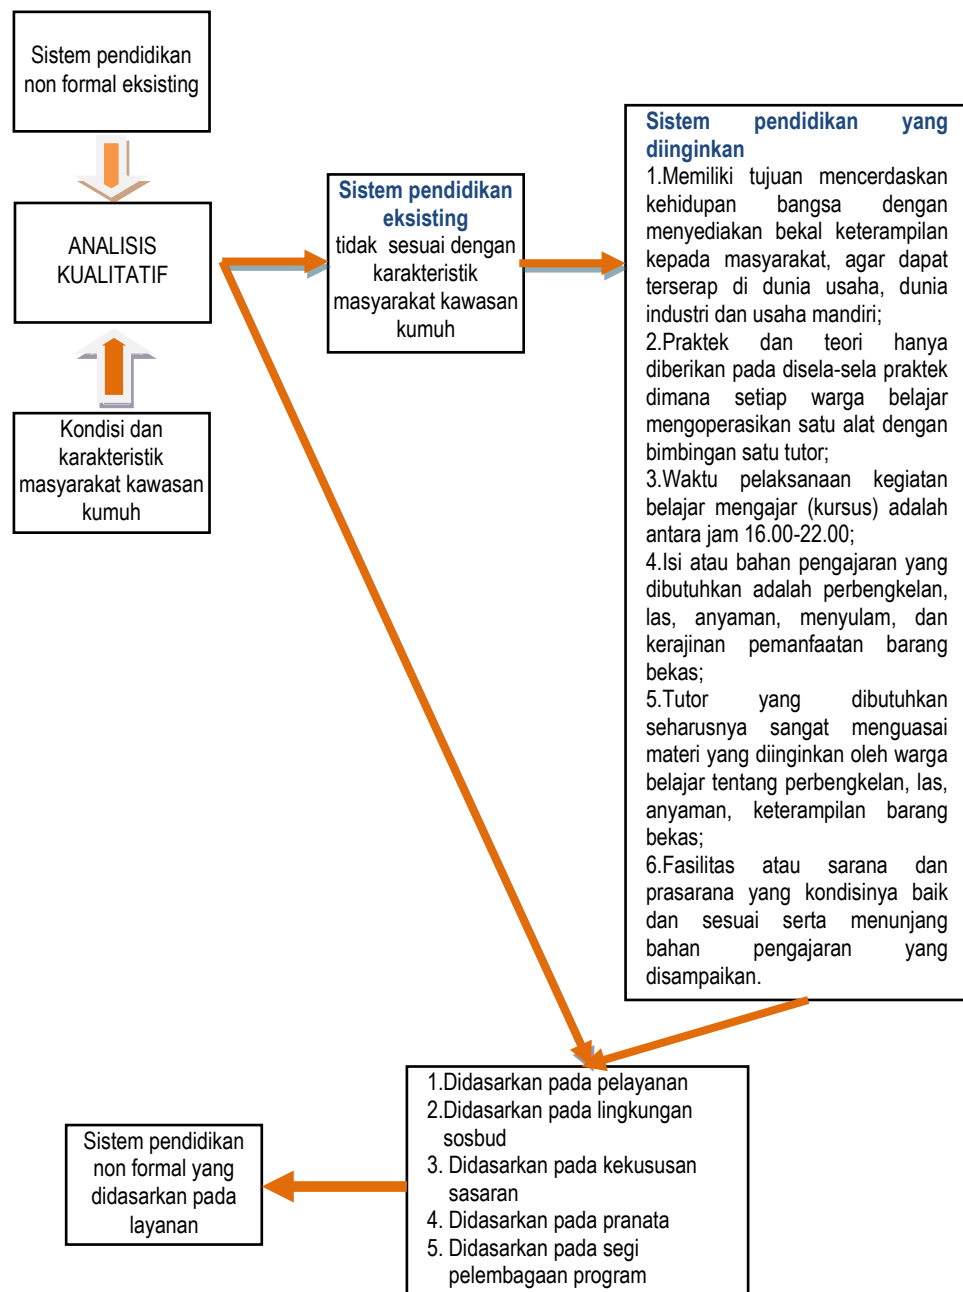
Sistem pendidikan non formal eksisting

ANALISIS KUALITATIF

Kondisi dan karakteristik masyarakat kawasan kumuh

Sistem pendidikan eksisting
tidak sesuai dengan karakteristik masyarakat kawasan kumuh

Sistem pendidikan yang diinginkan
1.Memiliki tujuan mencerdaskan kehidupan bangsa dengan menyediakan bekal keterampilan kepada masyarakat, agar dapat terserap di dunia usaha, dunia industri dan usaha mandiri;
2.Praktek dan teori hanya diberikan pada disela-sela praktek dimana setiap warga belajar mengoperasikan satu alat dengan bimbingan satu tutor;
3.Waktu pelaksanaan kegiatan belajar mengajar (kursus) adalah antara jam 16.00-22.00;
4.Isi atau bahan pengajaran yang dibutuhkan adalah perbengkelan, las, anyaman, menyulam, dan kerajinan pemanfaatan barang bekas;
5.Tutor yang dibutuhkan seharusnya sangat menguasai materi yang diinginkan oleh warga belajar tentang perbengkelan, las, anyaman, keterampilan barang bekas;
6.Fasilitas atau sarana dan prasarana yang kondisinya baik dan sesuai serta menunjang bahan pengajaran yang disampaikan.

1.Didasarkan pada pelayanan
2.Didasarkan pada lingkungan sosbud
3. Didasarkan pada kekusan sasaran
4. Didasarkan pada pranata
5. Didasarkan pada segi pelembagaan program

Sistem pendidikan non formal yang didasarkan pada layanan